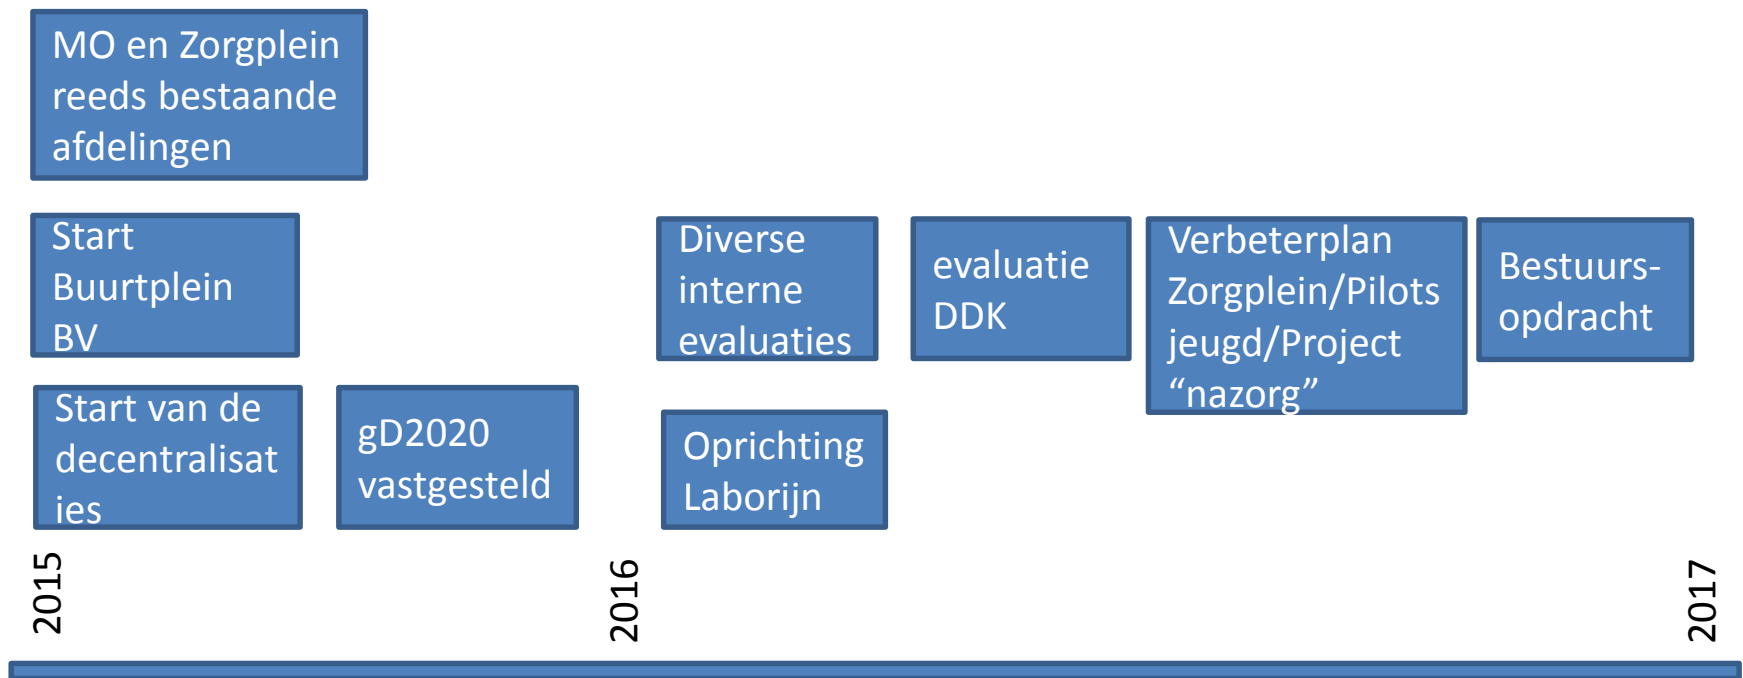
MO en Zorgplein reeds bestaande afdelingen

Start Buurtplein BV

Start van de decentralisat ies

gD2020 vastgesteld

Diverse interne evaluaties

Oprichting Laborijn

evaluatie DDK

Verbeterplan Zorgplein/Pilots jeugd/Project “nazorg”

Bestuurs-opdracht

2015

2016

2017